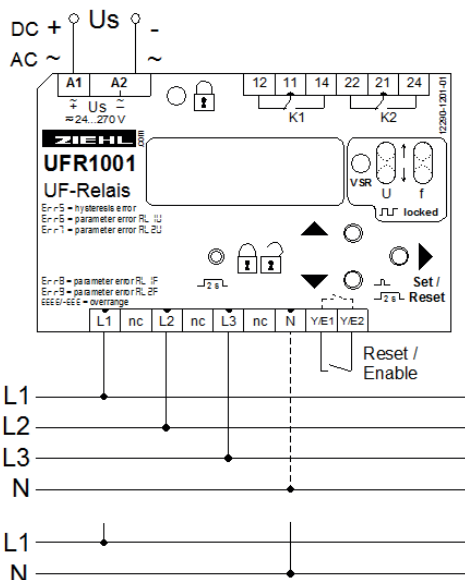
DC + Us -
AC ~ ~

A1 A2
Us
≈24...270 V

12 11 14 22 21 24
K1 K2

12290-1201-01

ZIEHL
UFR1001
UF-Relais

Err5 = hysteresis error
Err6 = parameter error RL 1U
Err7 = parameter error RL 2U

VSR U f
locked

2s

Err8 = parameter error RL 1F
Err9 = parameter error RL 2F
EEEE/-EEE = overrange

2s Set / Reset

L1 nc L2 nc L3 nc N Y/E1 Y/E2

Reset / Enable

L1
L2
L3
N

L1
N